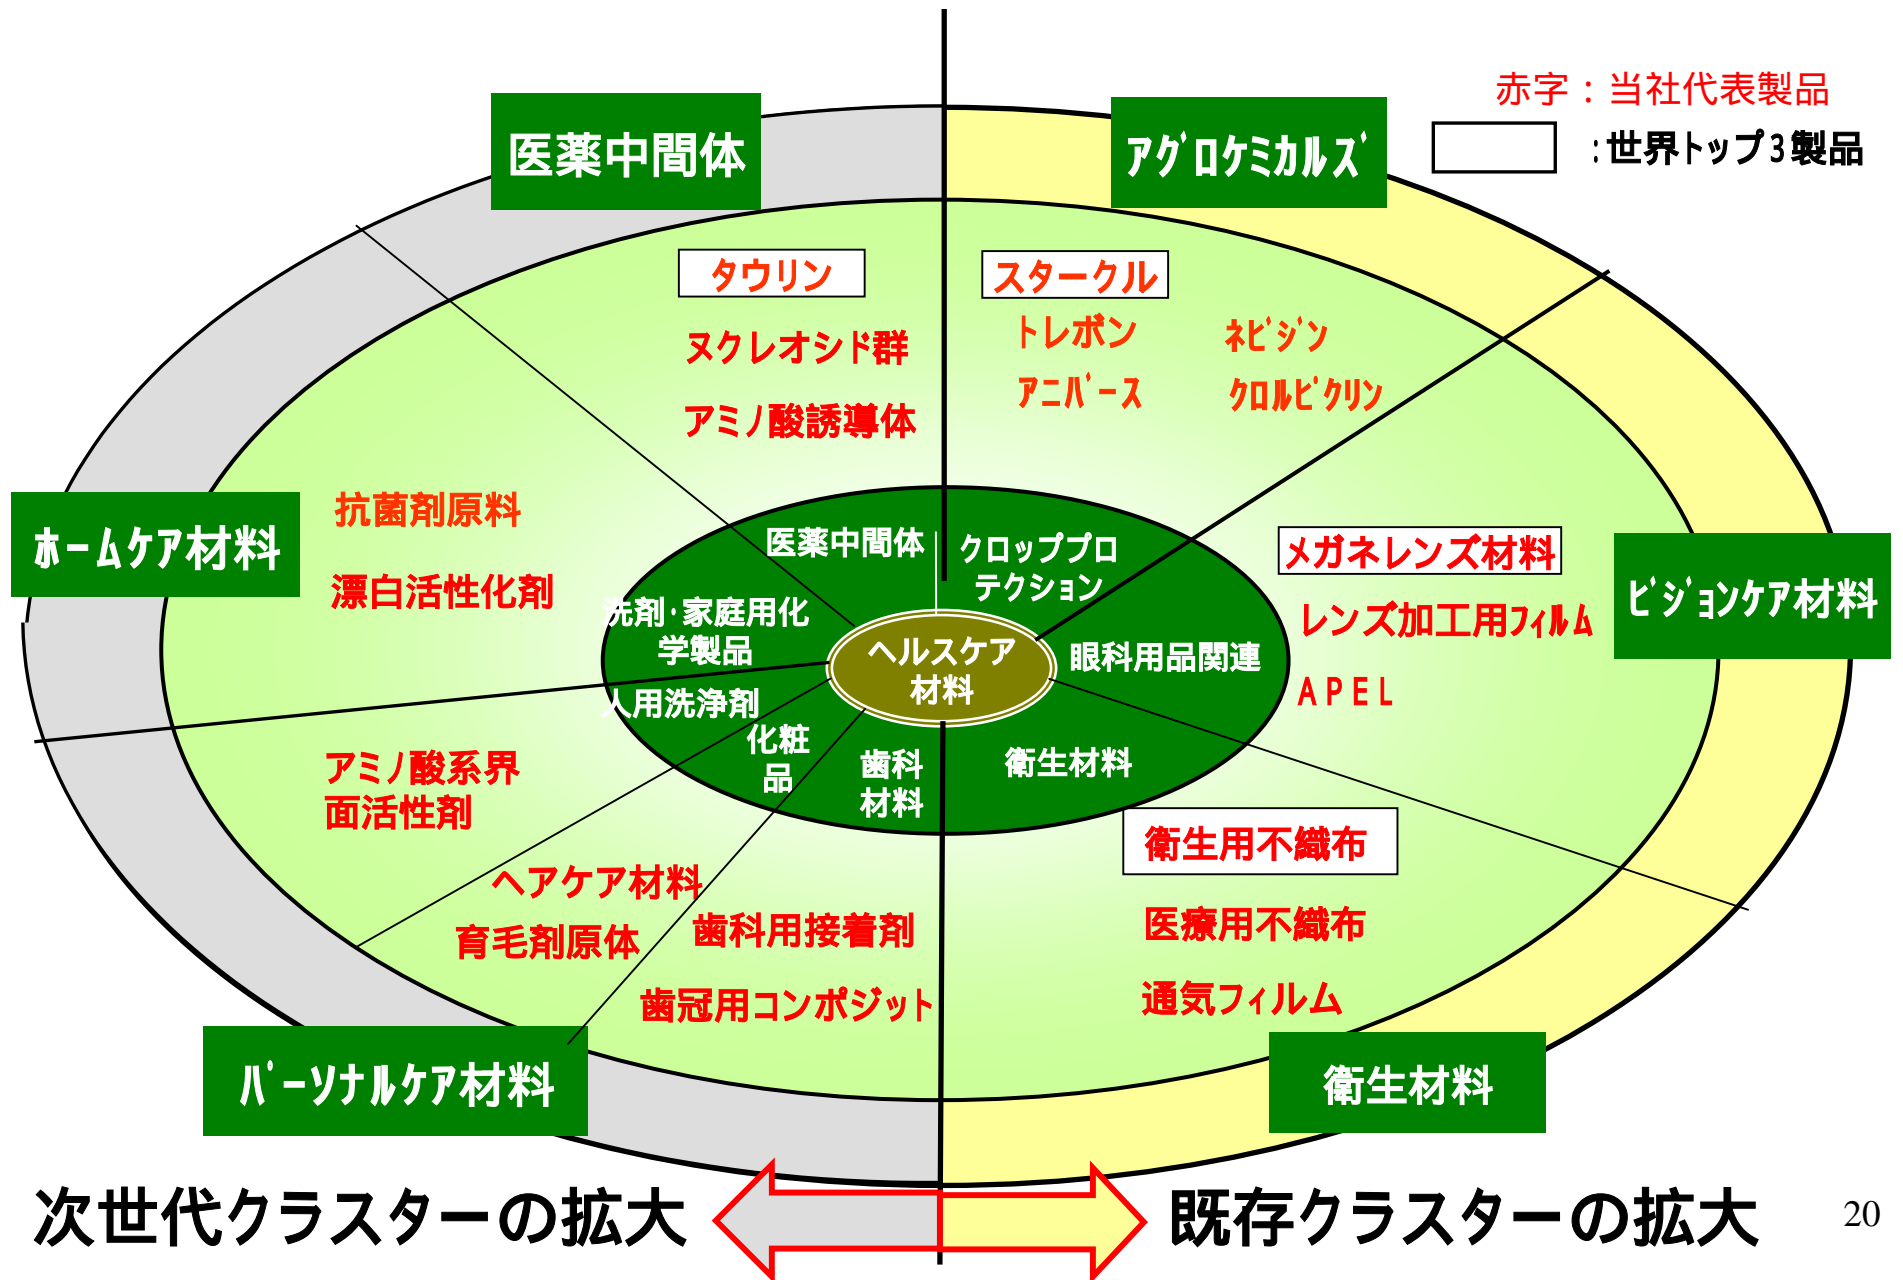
赤字：当社代表製品

:世界トップ3製品

医薬中間体

アグロケミカルズ

タウリン

ヌクレオシド群

アミノ酸誘導体

スタークル

トレボン

ネビジン

アニバース

クロルピクリン

ホームケア材料

抗菌剤原料

漂白活性化剤

医薬中間体

クロッププロテクション

洗剤･家庭用化学製品

ヘルスケア材料

眼科用品関連

人用洗浄剤

化粧品

歯科材料

衛生材料

メガネレンズ材料

レンズ加工用フィルム

APEL

ビジョンケア材料

アミノ酸系界面活性剤

ヘアケア材料

育毛剤原体

歯科用接着剤

歯冠用コンポジット

衛生用不織布

医療用不織布

通気フィルム

パーソナルケア材料

衛生材料

次世代クラスターの拡大

既存クラスターの拡大

20